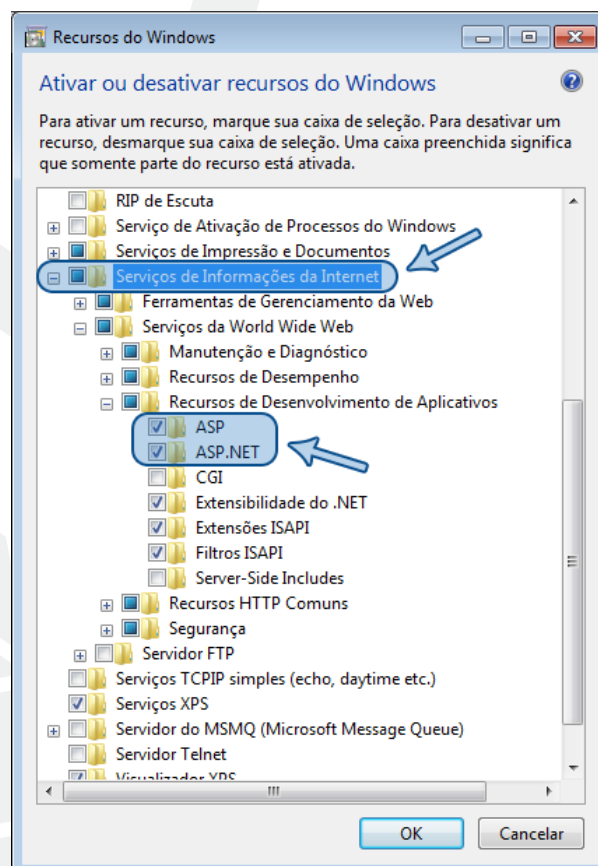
Recursos do Windows

Ativar ou desativar recursos do Windows

Para ativar um recurso, marque sua caixa de seleção. Para desativar um recurso, desmarque sua caixa de seleção. Uma caixa preenchida significa que somente parte do recurso está ativada.

RIP de Escuta
Serviço de Ativação de Processos do Windows
Serviços de Impressão e Documentos
Serviços de Informações da Internet
Ferramentas de Gerenciamento da Web
Serviços da World Wide Web
Manutenção e Diagnóstico
Recursos de Desempenho
Recursos de Desenvolvimento de Aplicativos
ASP
ASP.NET
CGI
Extensibilidade do .NET
Extensões ISAPI
Filtros ISAPI
Server-Side Includes
Recursos HTTP Comuns
Segurança
Servidor FTP
Serviços TCPIP simples (echo, daytime etc.)
Serviços XPS
Servidor do MSMQ (Microsoft Message Queue)
Servidor Telnet
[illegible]

OK
Cancelar